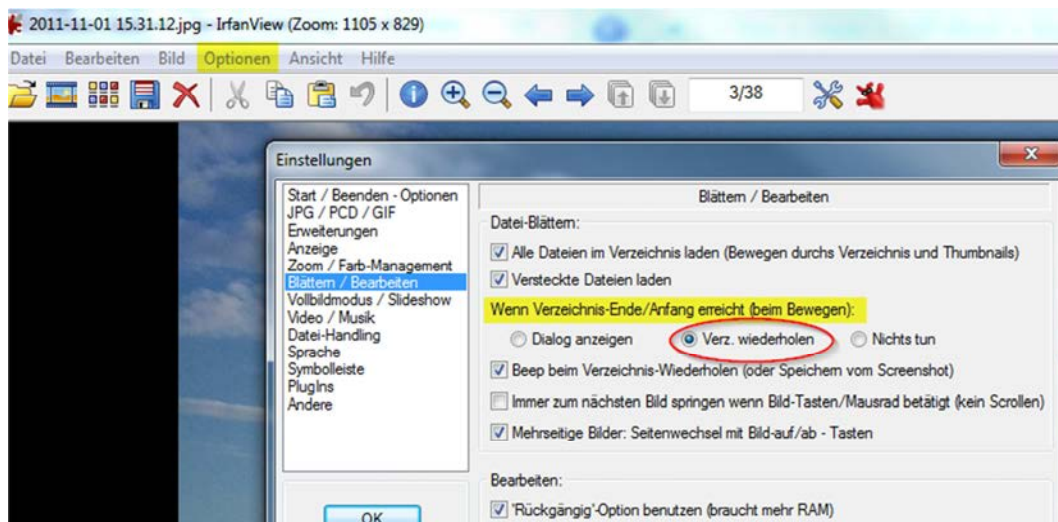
2011-11-01 15.31.12.jpg - IrfanView (Zoom: 1105 x 829)

Datei Bearbeiten Bild Optionen Ansicht Hilfe

3/38

Einstellungen

Start / Beenden - Optionen
JPG / PCD / GIF
Erweiterungen
Anzeige
Zoom / Farb-Management
Blättern / Bearbeiten
Vollbildmodus / Slideshow
Video / Musik
Datei-Handling
Sprache
Symbolleiste
PlugIns
Andere

OK

Blättern / Bearbeiten

Datei-Blättern:

Alle Dateien im Verzeichnis laden (Bewegen durchs Verzeichnis und Thumbnails)

Versteckte Dateien laden

Wenn Verzeichnis-Ende/Anfang erreicht (beim Bewegen):

Dialog anzeigen

Verz. wiederholen

Nichts tun

Beep beim Verzeichnis-Wiederholen (oder Speichern vom Screenshot)

Immer zum nächsten Bild springen wenn Bild-Tasten/Mausrad betätigt (kein Scrollen)

Mehrseitige Bilder: Seitenwechsel mit Bild-auf/ab - Tasten

Bearbeiten:

'Rückgängig'-Option benutzen (braucht mehr RAM)